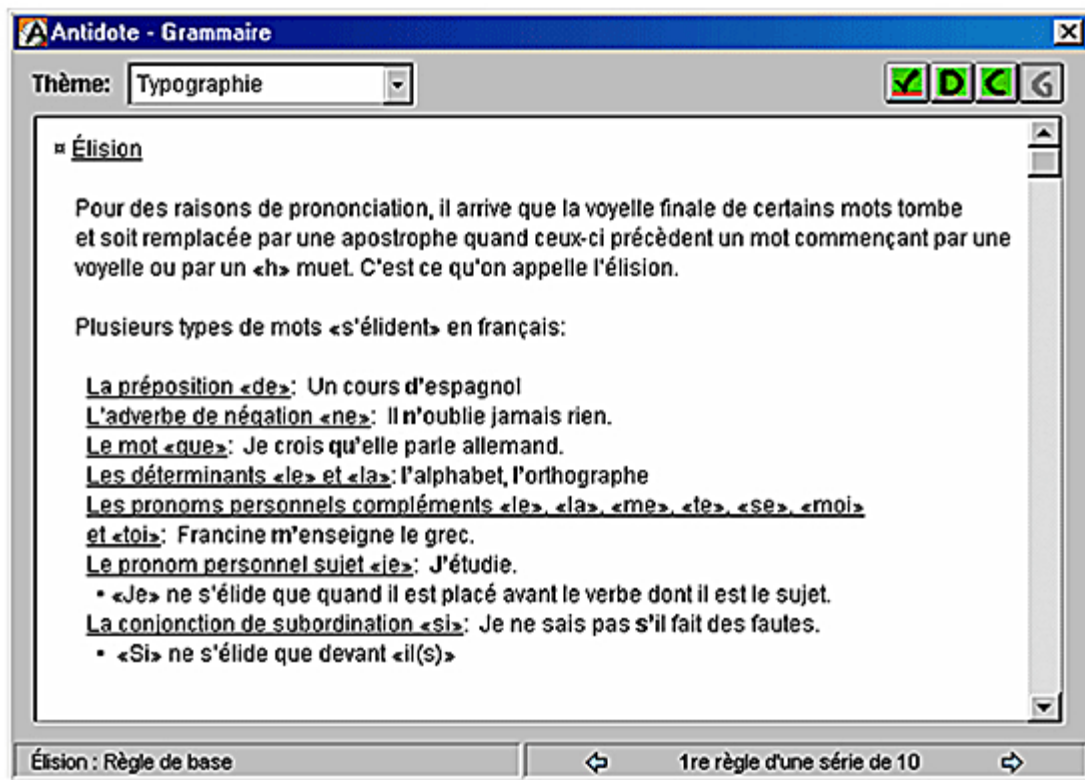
Antidote - Grammaire

Thème: Typographie

D C G

¤ Élision

Pour des raisons de prononciation, il arrive que la voyelle finale de certains mots tombe et soit remplacée par une apostrophe quand ceux-ci précèdent un mot commençant par une voyelle ou par un «h» muet. C'est ce qu'on appelle l'élision.

Plusieurs types de mots «s'élident» en français:

La préposition «de»: Un cours d'espagnol
L'adverbe de négation «ne»: Il n'oublie jamais rien.
Le mot «que»: Je crois qu'elle parle allemand.
Les déterminants «le» et «la»: l'alphabet, l'orthographe
Les pronoms personnels compléments «le», «la», «me», «te», «se», «moi» et «toi»: Francine m'enseigne le grec.
Le pronom personnel sujet «je»: J'étudie.
• «Je» ne s'élide que quand il est placé avant le verbe dont il est le sujet.
La conjonction de subordination «si»: Je ne sais pas s'il fait des fautes.
• «Si» ne s'élide que devant «il(s)»

Élision : Règle de base

1re règle d'une série de 10